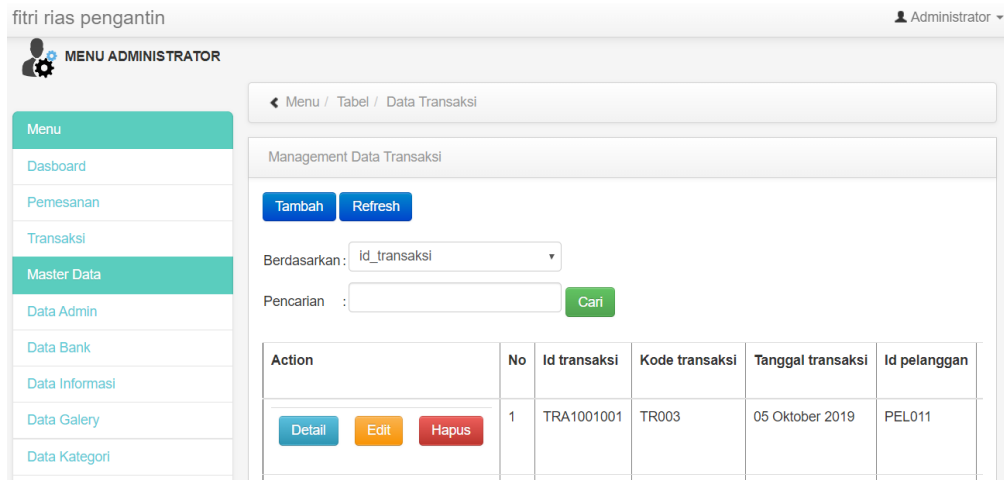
fitri rias pengantin

Administrator

MENU ADMINISTRATOR

Menu / Tabel / Data Transaksi

Menu
Dasboard
Pemesanan
Transaksi
Master Data
Data Admin
Data Bank
Data Informasi
Data Galery
Data Kategori

Management Data Transaksi

Tambah Refresh

Berdasarkan : id_transaksi

Pencarian :

Cari

| Action | No | Id transaksi | Kode transaksi | Tanggal transaksi | Id pelanggan |
|---|---|---|---|---|---|
| Detail Edit Hapus | 1 | TRA1001001 | TR003 | 05 Oktober 2019 | PEL011 |